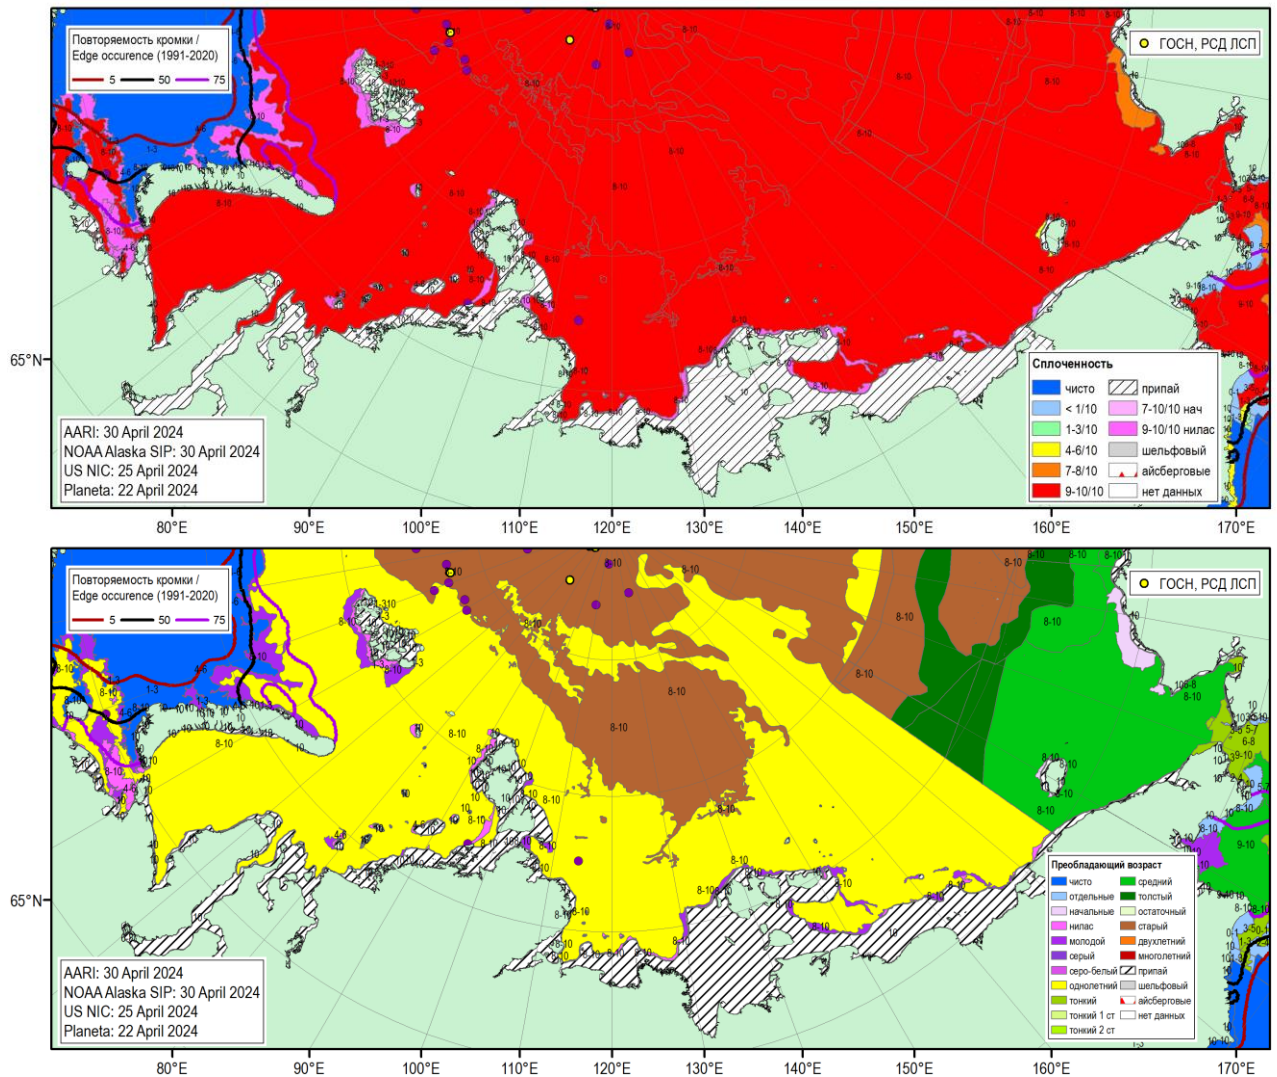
Повторяемость кромки /
Edge occurence (1991-2020)
5 50 75

ГОСН, РСД ЛСП

65°N

AARI: 30 April 2024
NOAA Alaska SIP: 30 April 2024
US NIC: 25 April 2024
Planeta: 22 April 2024

Сплоченность
| | |
|---|---|
| чисто | припай |
| < 1/10 | 7-10/10 нач |
| 1-3/10 | 9-10/10 нилас |
| 4-6/10 | шельфовый |
| 7-8/10 | айсберговые |
| 9-10/10 | нет данных |

80°E 90°E 100°E 110°E 120°E 130°E 140°E 150°E 160°E 170°E

Повторяемость кромки /
Edge occurence (1991-2020)
5 50 75

ГОСН, РСД ЛСП

65°N

AARI: 30 April 2024
NOAA Alaska SIP: 30 April 2024
US NIC: 25 April 2024
Planeta: 22 April 2024

Преобладающий возраст
| | |
|---|---|
| чисто | средний |
| отдельные | толстый |
| начальные | остаточный |
| нилас | старый |
| молодой | двухлетний |
| серый | многолетний |
| серо-белый | припай |
| однолетний | шельфовый |
| тонкий | айсберговые |
| тонкий 1 ст | нет данных |
| тонкий 2 ст | |

80°E 90°E 100°E 110°E 120°E 130°E 140°E 150°E 160°E 170°E